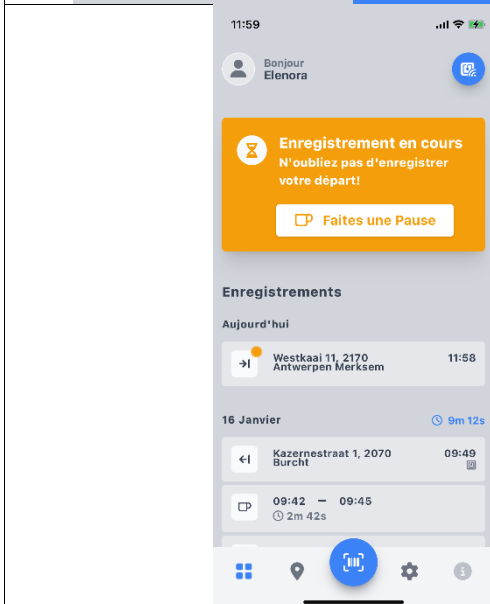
11:59

Bonjour
Elenora

Enregistrement en cours
N'oubliez pas d'enregistrer votre départ!

Faites une Pause

Enregistrements

Aujourd'hui

Westkaai 11, 2170
Antwerpen Merksem
11:58

16 Janvier
9m 12s

Kazernestraat 1, 2070
Burcht
09:49

09:42 — 09:45
2m 42s